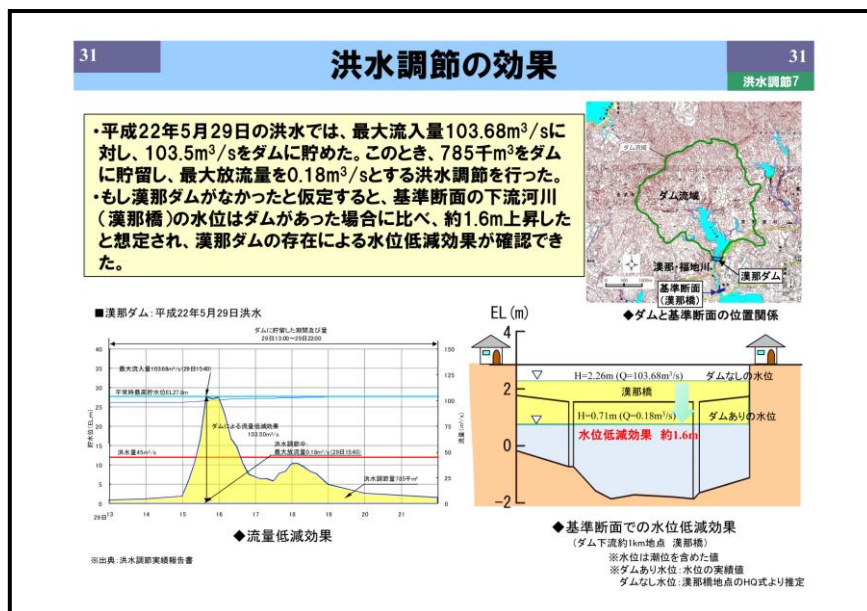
31

洪水調節の効果

31
洪水調節7

・平成22年5月29日の洪水では、最大流入量103.68m³/sに対し、103.5m³/sをダムに貯めた。このとき、785千m³をダムに貯留し、最大放流量を0.18m³/sとする洪水調節を行った。
・もし漢那ダムがなかったと仮定すると、基準断面の下流河川（漢那橋）の水位はダムがあった場合に比べ、約1.6m上昇したと想定され、漢那ダムの存在による水位低減効果が確認できた。

ダム流域
漢那・福地川
漢那ダム
基準断面（漢那橋）
◆ダムと基準断面の位置関係

■漢那ダム：平成22年5月29日 洪水

ダムに貯留した期間及び量
29日13:00～29日22:00

最大流入量103.68m³/s（29日15:40）
平常時最高貯水位EL27.8m
ダムによる流量低減効果
103.50m³/s
洪水調節中
最大放流量0.18m³/s（29日15:40）
洪水量45m³/s
洪水調節量785千m³
29日 13 14 15 16 17 18 19 20 21

◆流量低減効果

※出典：洪水調節実績報告書

EL (m)
4
2
0
-2
H=2.26m (Q=103.68m³/s)　ダムなしの水位
漢那橋
H=0.71m (Q=0.18m³/s)　ダムありの水位
水位低減効果　約1.6m

◆基準断面での水位低減効果
（ダム下流約1km地点　漢那橋）
※水位は潮位を含めた値
※ダムあり水位：水位の実績値
ダムなし水位：漢那橋地点のHQ式より推定